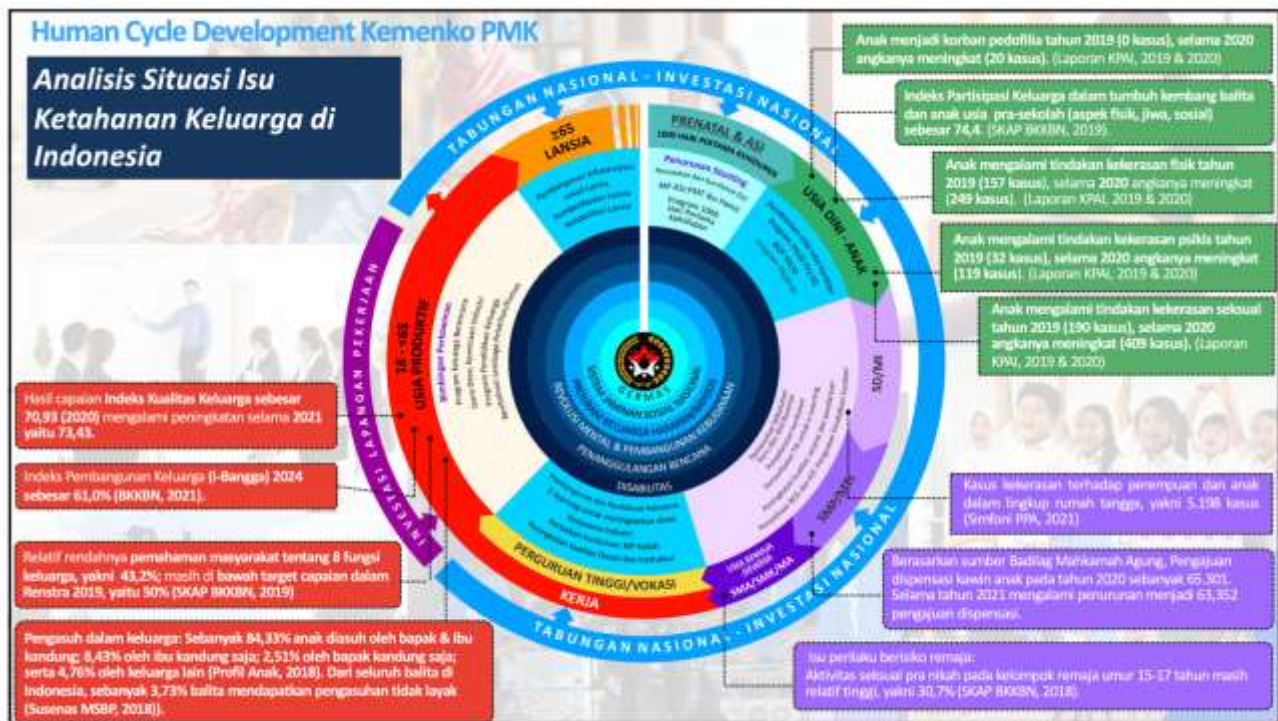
Human Cycle Development Kemenko PMK

Analisis Situasi Isu Ketahanan Keluarga di Indonesia

TABUNGAN NASIONAL - INVESTASI NASIONAL

≥65 LANSIA

PRENATAL & ASI

USIA DINI - ANAK

SD/MI

SMP/MTs

SMA/SMK/MA

PERGURUAN TINGGI/VOKASI

KERJA

18 - <65 USIA PRODUKTIF

INVESTASI LAPANGAN PEKERJAAN

TABUNGAN NASIONAL - INVESTASI NASIONAL

GERMAS

DISABILITAS

PENANGGULANGAN BENCANA

REVOLUSI MENTAL & PEMBANGUNAN KEBUDAYAAN

Anak menjadi korban pedofilia tahun 2019 (0 kasus), selama 2020 angkanya meningkat (20 kasus). (Laporan KPAI, 2019 & 2020)

Indeks Partisipasi Keluarga dalam tumbuh kembang balita dan anak usia pra-sekolah (aspek fisik, jiwa, sosial) sebesar 74,4. (SKAP BKKBN, 2019).

Anak mengalami tindakan kekerasan fisik tahun 2019 (157 kasus), selama 2020 angkanya meningkat (249 kasus). (Laporan KPAI, 2019 & 2020)

Anak mengalami tindakan kekerasan psikis tahun 2019 (32 kasus), selama 2020 angkanya meningkat (119 kasus). (Laporan KPAI, 2019 & 2020)

Anak mengalami tindakan kekerasan seksual tahun 2019 (190 kasus), selama 2020 angkanya meningkat (409 kasus). (Laporan KPAI, 2019 & 2020)

Hasil capaian Indeks Kualitas Keluarga sebesar 70,93 (2020) mengalami peningkatan selama 2021 yaitu 73,43.

Indeks Pembangunan Keluarga (I-Bangga) 2024 sebesar 61,0% (BKKBN, 2021).

Relatif rendahnya pemahaman masyarakat tentang 8 fungsi keluarga, yakni 43,2%; masih di bawah target capaian dalam Renstra 2019, yaitu 50% (SKAP BKKBN, 2019)

Pengasuh dalam keluarga: Sebanyak 84,33% anak diasuh oleh bapak & ibu kandung; 8,43% oleh ibu kandung saja; 2,51% oleh bapak kandung saja; serta 4,76% oleh keluarga lain (Profil Anak, 2018). Dari seluruh balita di Indonesia, sebanyak 3,73% balita mendapatkan pengasuhan tidak layak (Susenas MSBP, 2018)).

Kasus kekerasan terhadap perempuan dan anak dalam lingkup rumah tangga, yakni 5.198 kasus (Simfoni PPA, 2021)

Berasarkan sumber Badilag Mahkamah Agung, Pengajuan dispensasi kawin anak pada tahun 2020 sebanyak 65.301. Selama tahun 2021 mengalami penurunan menjadi 63.352 pengajuan dispensasi.

Isu perilaku berisiko remaja:
Aktivitas seksual pra nikah pada kelompok remaja umur 15-17 tahun masih relatif tinggi, yakni 30,7% (SKAP BKKBN, 2018).